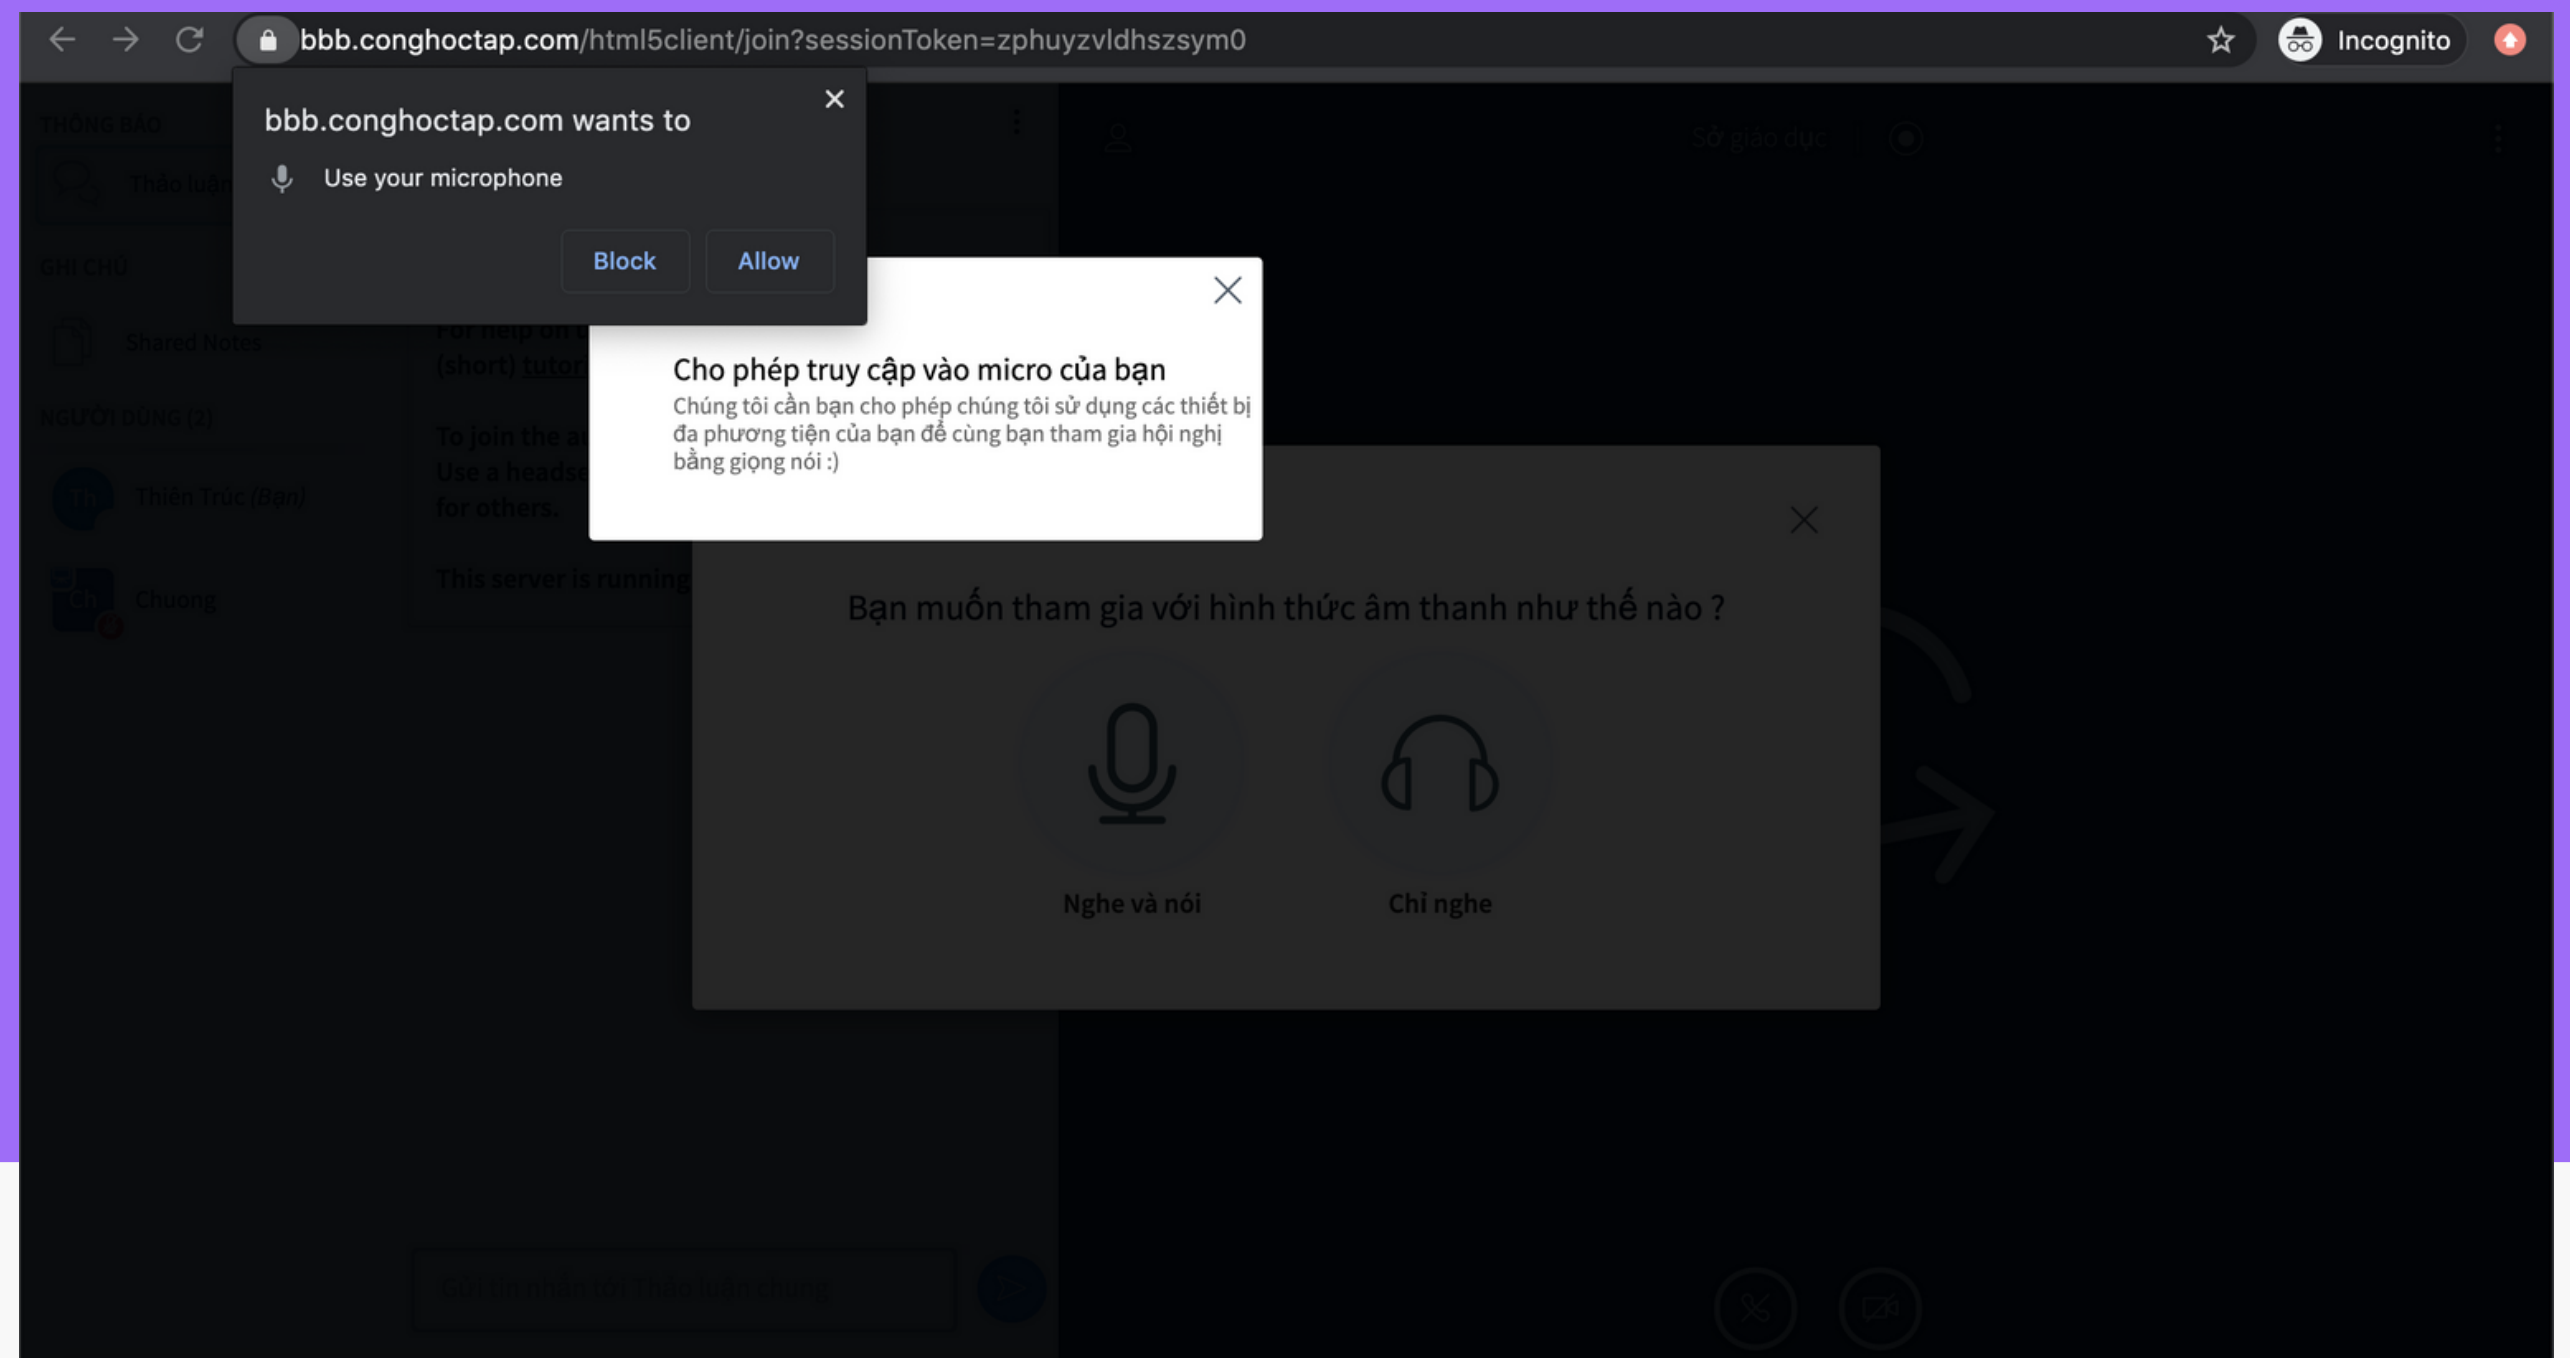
bbb.conghoctap.com/html5client/join?sessionToken=zphuyzvldhszsym0

Incognito

bbb.conghoctap.com wants to

Use your microphone

Block Allow

THÔNG BÁO

Thảo luận

GHI CHÚ

Shared Notes

NGƯỜI DÙNG (2)

Th Thiên Trúc (Bạn)

Ch Chuong

For help on u

(short) tutori

To join the a

Use a headse

for others.

This server is running

Sở giáo dục

Cho phép truy cập vào micro của bạn

Chúng tôi cần bạn cho phép chúng tôi sử dụng các thiết bị đa phương tiện của bạn để cùng bạn tham gia hội nghị bằng giọng nói :)

Bạn muốn tham gia với hình thức âm thanh như thế nào ?

Nghe và nói

Chỉ nghe

Gửi tin nhắn tới Thảo luận chung